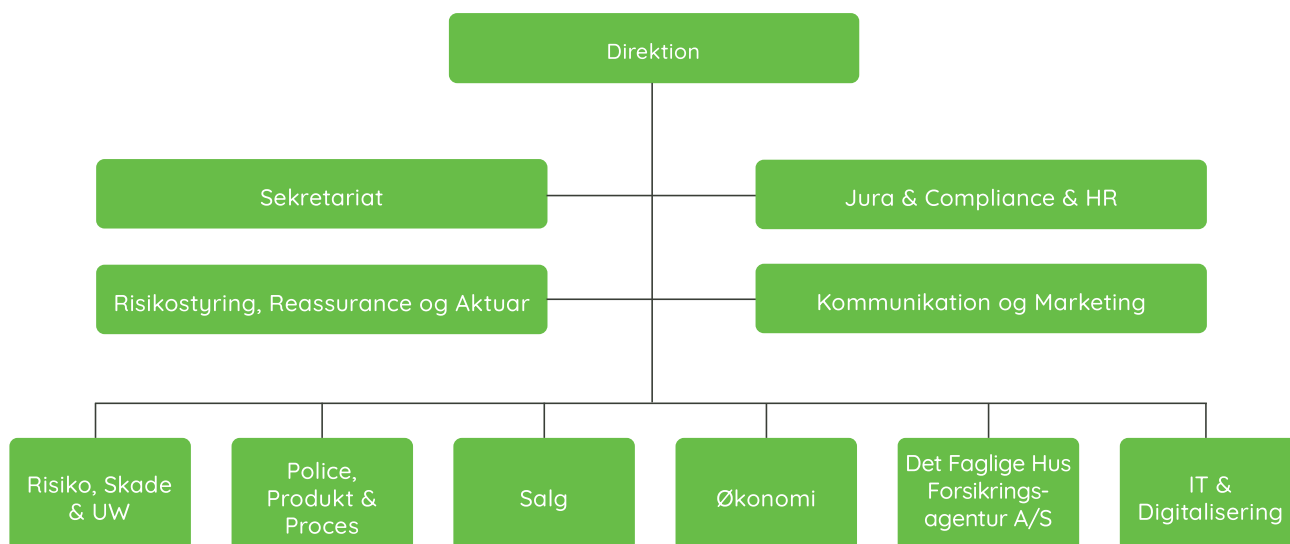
Direktion

Sekretariat

Jura & Compliance & HR

Risikostyring, Reassurance og Aktuar

Kommunikation og Marketing

Risiko, Skade & UW

Police, Produkt & Proces

Salg

Økonomi

Det Faglige Hus Forsikringsagentur A/S

IT & Digitalisering